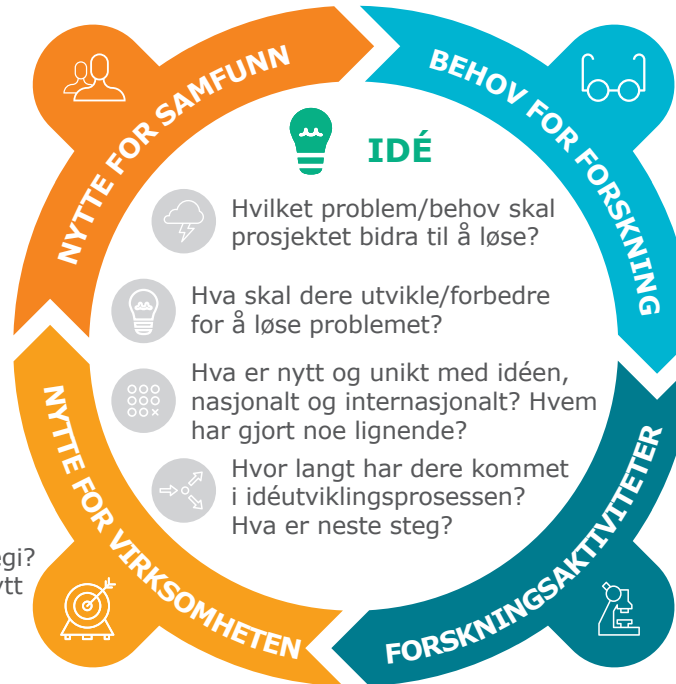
NYTTE FOR SAMFUNN

BEHOV FOR FORSKNING

IDÉ

Hvilket problem/behov skal prosjektet bidra til å løse?

Hva skal dere utvikle/forbedre for å løse problemet?

Hva er nytt og unikt med idéen, nasjonalt og internasjonalt? Hvem har gjort noe lignende?

Hvor langt har dere kommet i idéutviklingsprosessen? Hva er neste steg?

NYTTE FOR VIRKSOMHETEN

FORSKNINGSAKTIVITETER

egi?
ytt